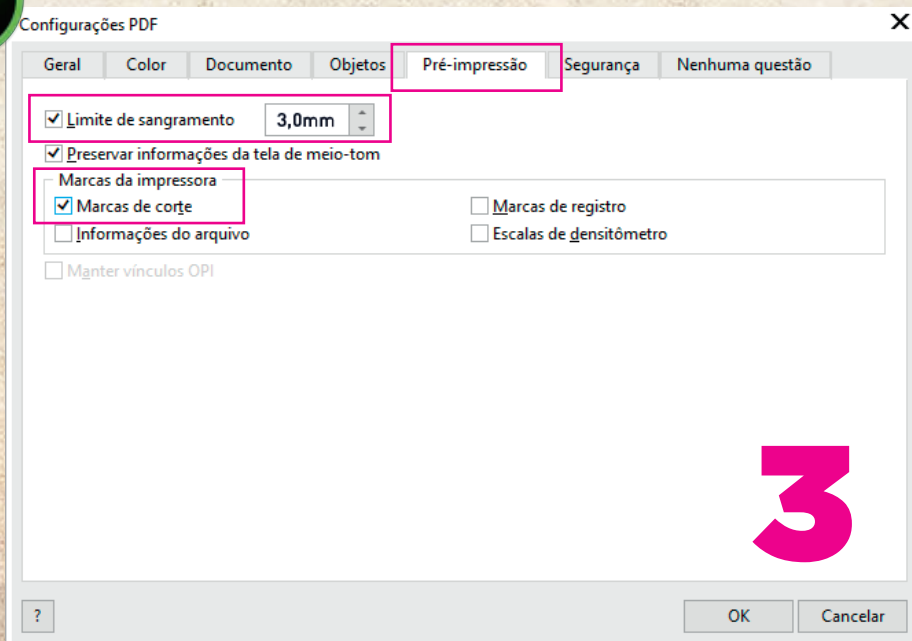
Configurações PDF

×

Geral | Color | Documento | Objetos | Pré-impressão | Segurança | Nenhuma questão

Limite de sangramento 3,0mm

Preservar informações da tela de meio-tom

Marcas da impressora

Marcas de corte

Marcas de registro

Informações do arquivo

Escalas de densitômetro

Manter vínculos OPI

3

?

OK

Cancelar